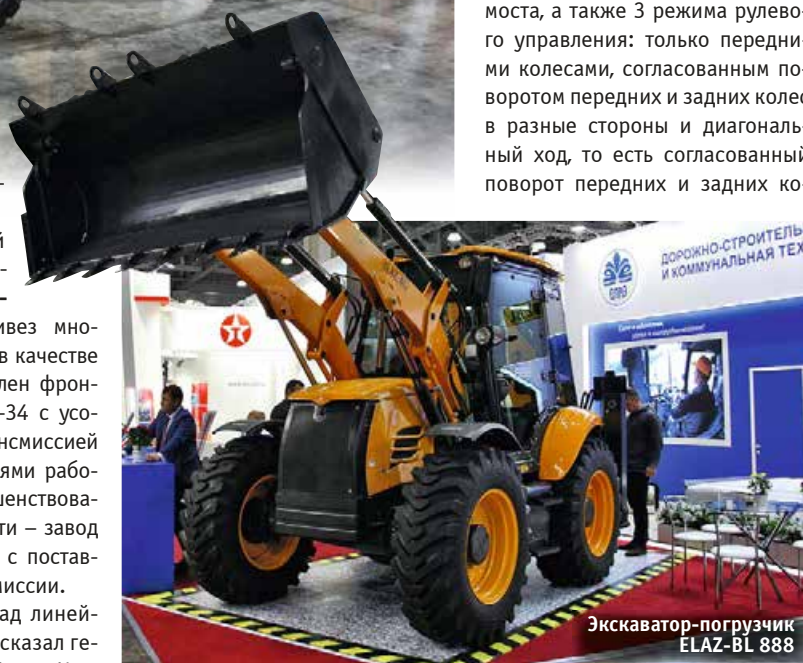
моста, а также 3 режима рулевого управления: только передними колесами, согласованным поворотом передних и задних колес в разные стороны и диагональный ход, то есть согласованный поворот передних и задних ко-

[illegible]
й
-
-
ивез много-
в качестве
лен фрон-
-34 с усо-
нсмиссией
ями рабо-
шенствова-
ти – завод
с постав-
миссии.
ад линей-
сказал ге-

ДОРОЖНО-СТРОИТЕЛЬ
И КОММУНАЛЬНАЯ ТЕХ

Экскаватор-погрузчик
ELAZ-BL 888